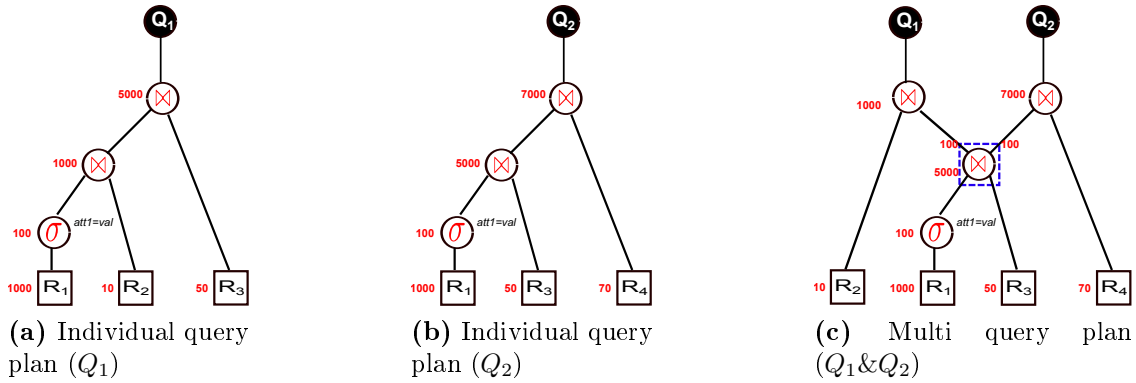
$Q_1$

5000 $\bowtie$

1000 $\bowtie$

100 $\sigma$ att1=val

1000 $R_1$ 10 $R_2$ 50 $R_3$

**(a)** Individual query plan ($Q_1$)

$Q_2$

7000 $\bowtie$

5000 $\bowtie$

100 $\sigma$ att1=val

1000 $R_1$ 50 $R_3$ 70 $R_4$

**(b)** Individual query plan ($Q_2$)

$Q_1$ $Q_2$

1000 $\bowtie$ 7000 $\bowtie$

100 $\bowtie$ 100

5000

100 $\sigma$ att1=val

10 $R_2$ 1000 $R_1$ 50 $R_3$ 70 $R_4$

**(c)** Multi query plan ($Q_1$&$Q_2$)